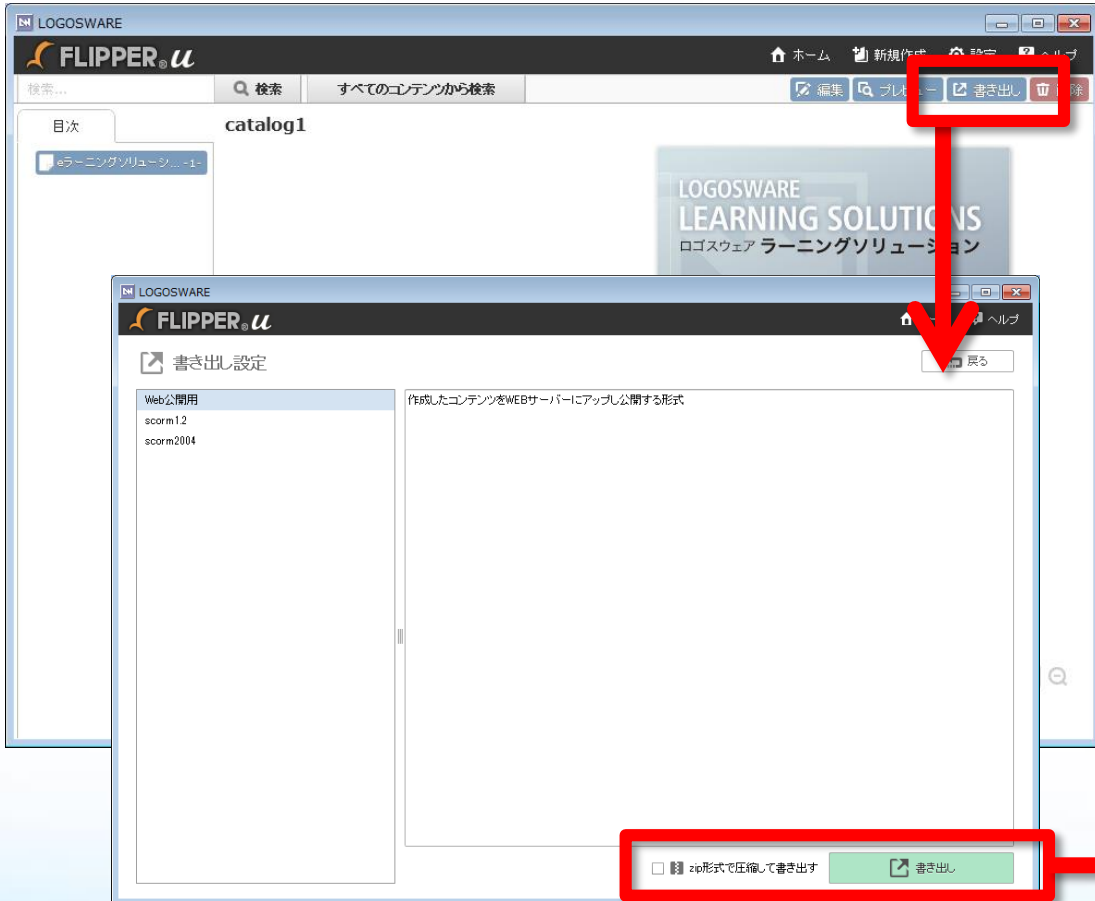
LOGOSWARE

FLIPPER u

ホーム 新規作成 設定 ヘルプ

検索...

検索

すべてのコンテンツから検索

編集 プレビュー 書き出し 削除

目次

eラーニングソリューシ... -1-

catalog1

LOGOSWARE
LEARNING SOLUTIONS
ロゴスウェア ラーニングソリューション

LOGOSWARE

FLIPPER u

ヘルプ

書き出し設定

戻る

Web公開用
scorm1.2
scorm2004

作成したコンテンツをWEBサーバーにアップし公開する形式

zip形式で圧縮して書き出す

書き出し